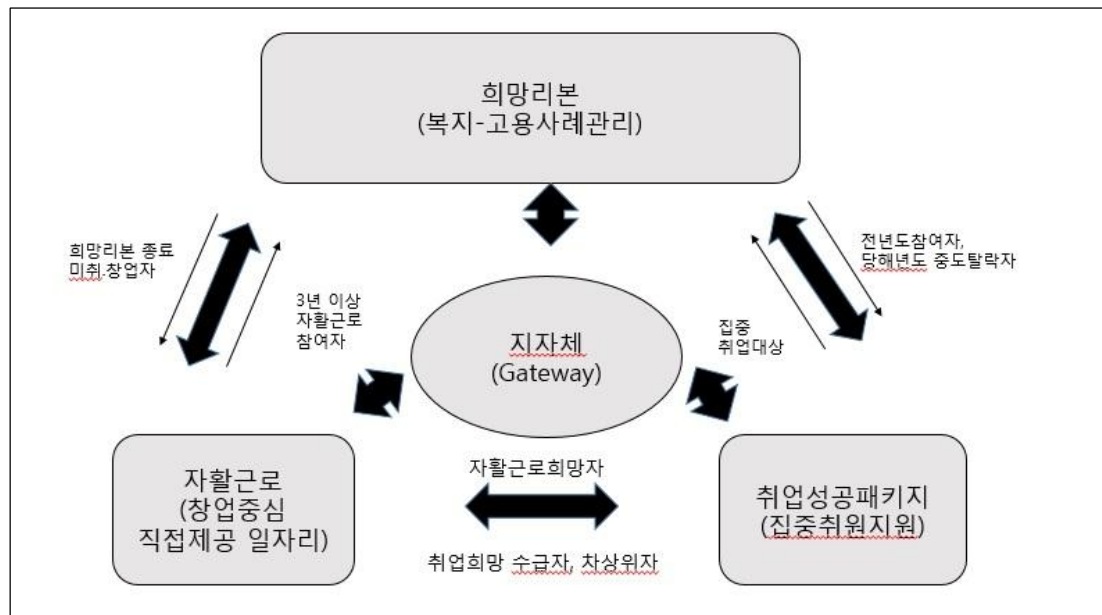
희망리본
(복지-고용사례관리)

희망리본 종료
미취·창업자

3년 이상
자활근로
참여자

전년도참여자,
당해년도 중도탈락자

집중
취업대상

지자체
(Gateway)

자활근로
(창업중심
직접제공 일자리)

자활근로희망자

취업희망 수급자, 차상위자

취업성공패키지
(집중취원지원)